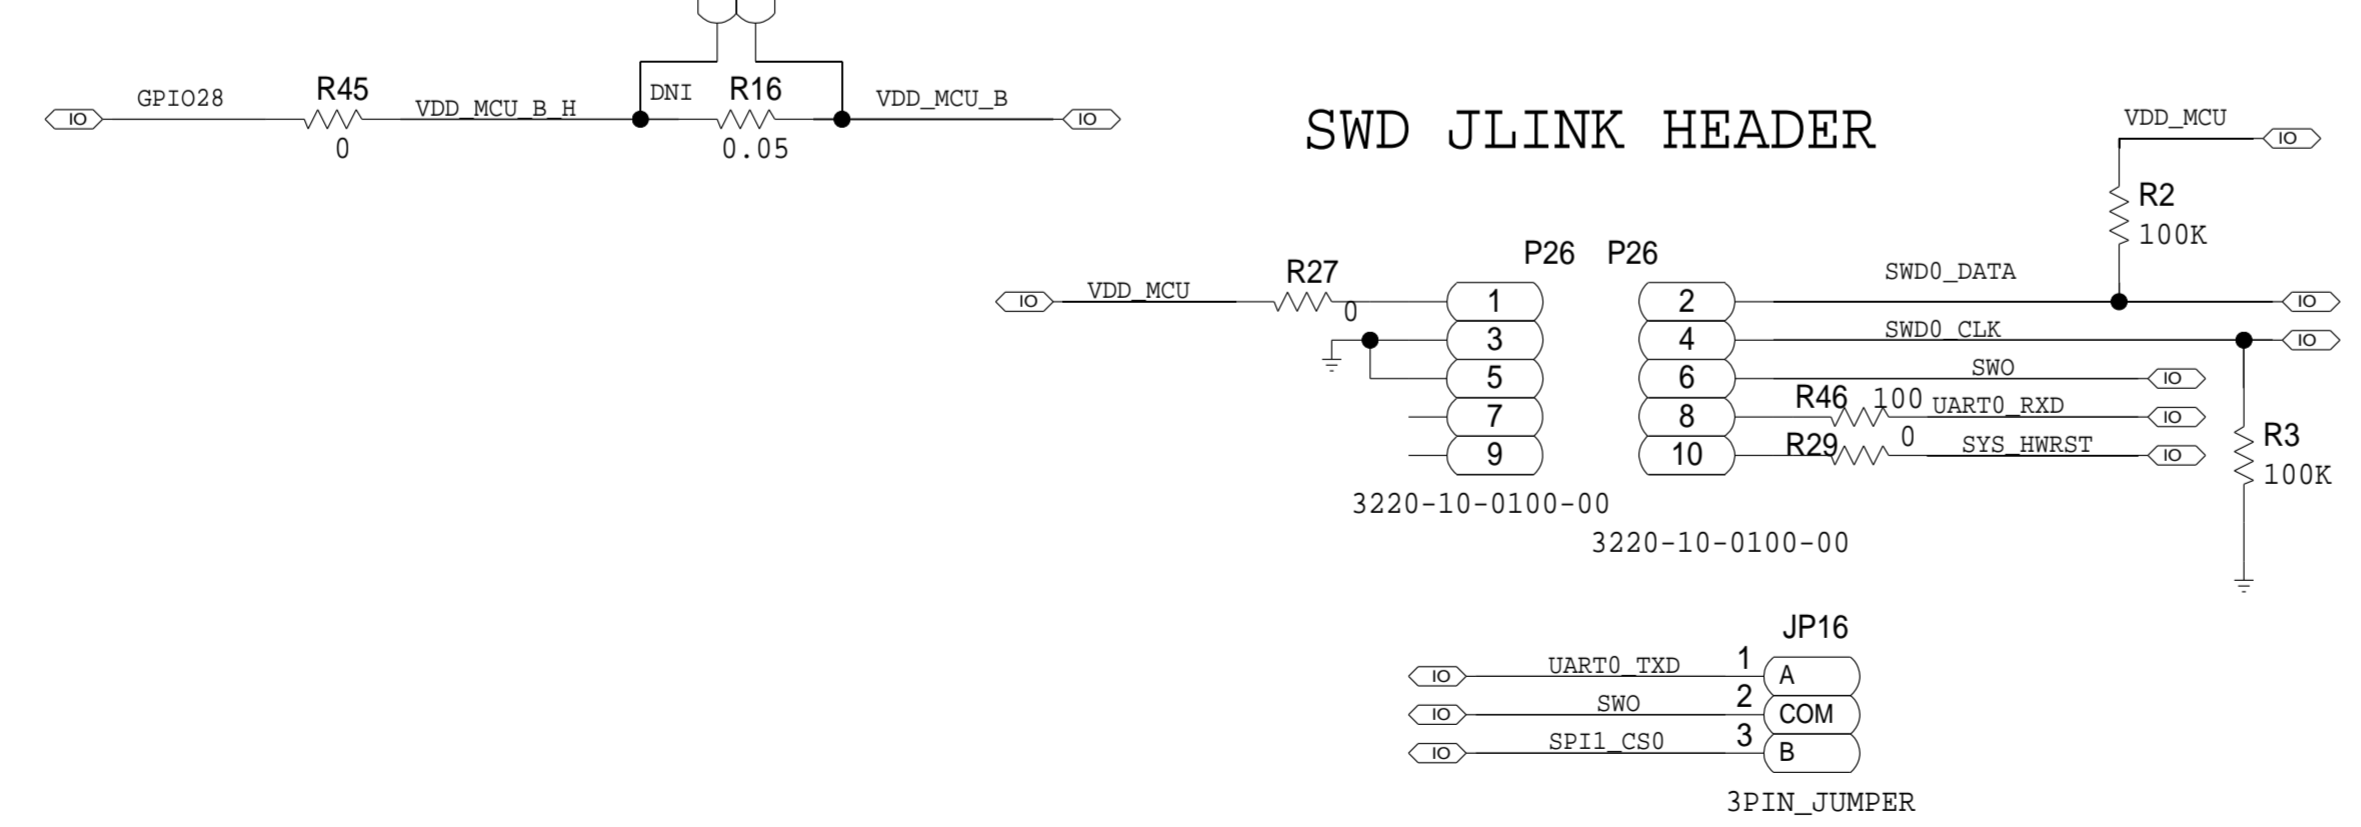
IO GPIO28 R45 0 VDD_MCU_B_H DNI R16 0.05 VDD_MCU_B IO

SWD JLINK HEADER

VDD_MCU IO

R2 100K

IO VDD_MCU R27 0

P26 P26

1 3 5 7 9

2 4 6 8 10

SWD0_DATA IO

SWD0_CLK IO

SWO IO

R46 100 UART0_RXD IO

R29 0 SYS_HWRST IO

R3 100K

3220-10-0100-00

3220-10-0100-00

JP16

IO UART0_TXD 1 A

IO SWO 2 COM

IO SPI1_CS0 3 B

3PIN_JUMPER